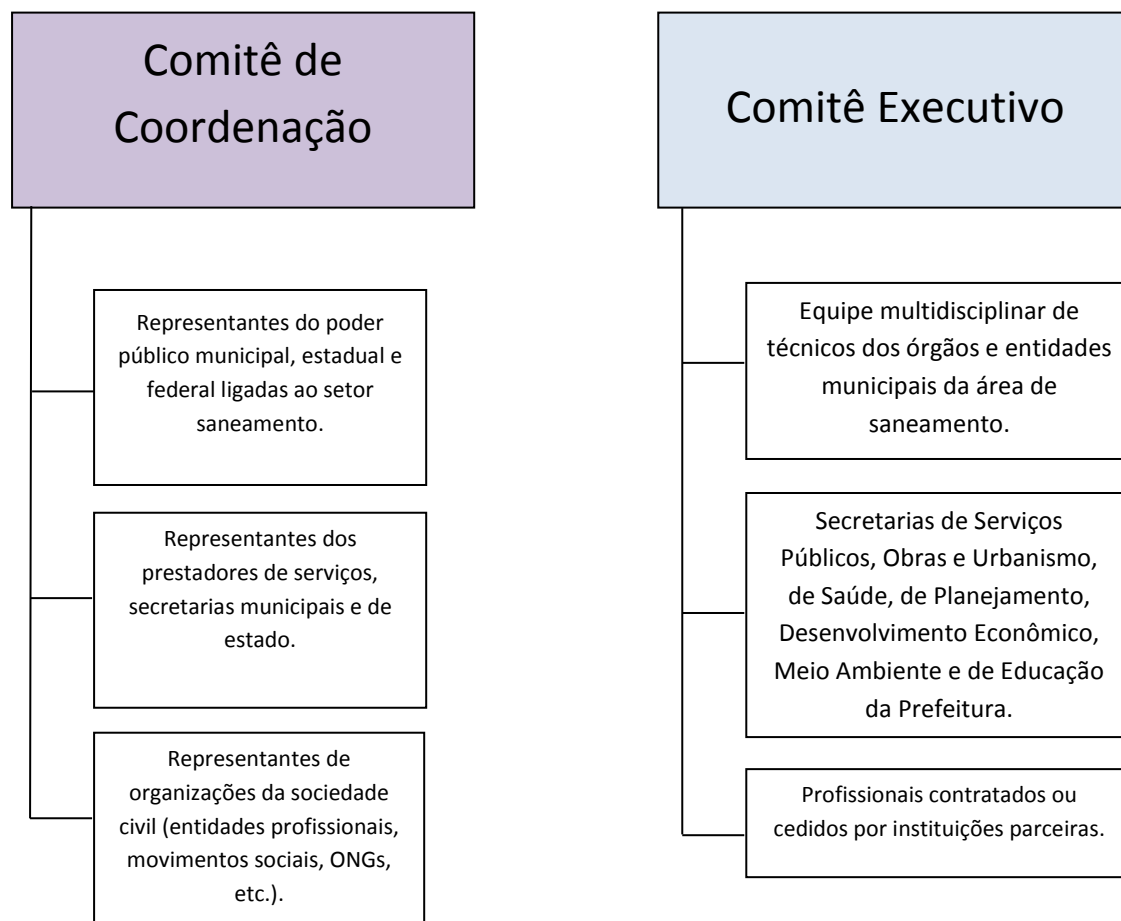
Comitê de Coordenação

Representantes do poder público municipal, estadual e federal ligadas ao setor saneamento.

Representantes dos prestadores de serviços, secretarias municipais e de estado.

Representantes de organizações da sociedade civil (entidades profissionais, movimentos sociais, ONGs, etc.).

Comitê Executivo

Equipe multidisciplinar de técnicos dos órgãos e entidades municipais da área de saneamento.

Secretarias de Serviços Públicos, Obras e Urbanismo, de Saúde, de Planejamento, Desenvolvimento Econômico, Meio Ambiente e de Educação da Prefeitura.

Profissionais contratados ou cedidos por instituições parceiras.